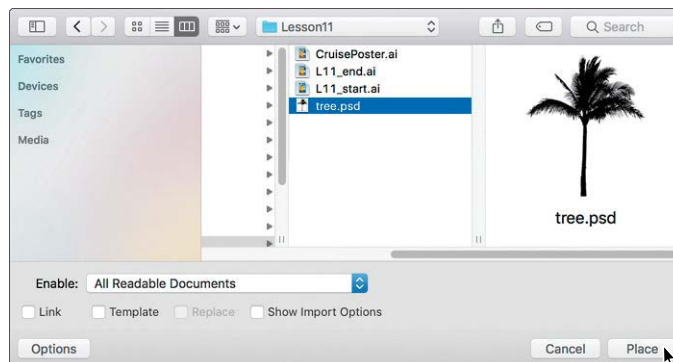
Lesson11

Search

Favorites

Devices

Tags

Media

CruisePoster.ai

L11_end.ai

L11_start.ai

tree.psd

tree.psd

Enable: All Readable Documents

Link

Template

Replace

Show Import Options

Options

Cancel

Place